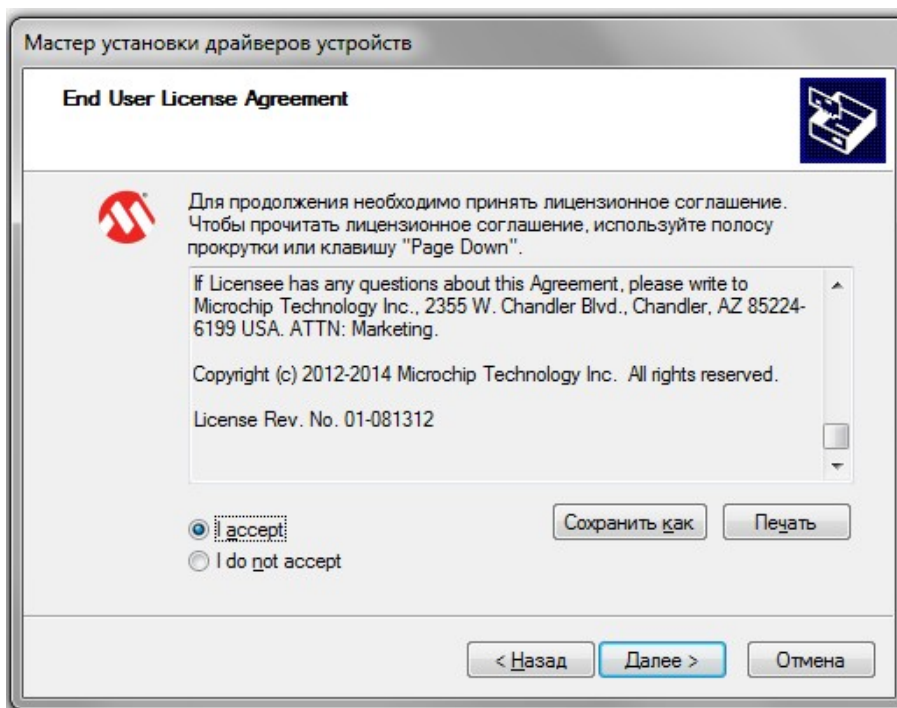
Мастер установки драйверов устройств

End User License Agreement

Для продолжения необходимо принять лицензионное соглашение. Чтобы прочитать лицензионное соглашение, используйте полосу прокрутки или клавишу "Page Down".

If Licensee has any questions about this Agreement, please write to Microchip Technology Inc., 2355 W. Chandler Blvd., Chandler, AZ 85224-6199 USA. ATTN: Marketing.

Copyright (c) 2012-2014 Microchip Technology Inc. All rights reserved.

License Rev. No. 01-081312

I accept
I do not accept

Сохранить как
Печать

< Назад
Далее >
Отмена